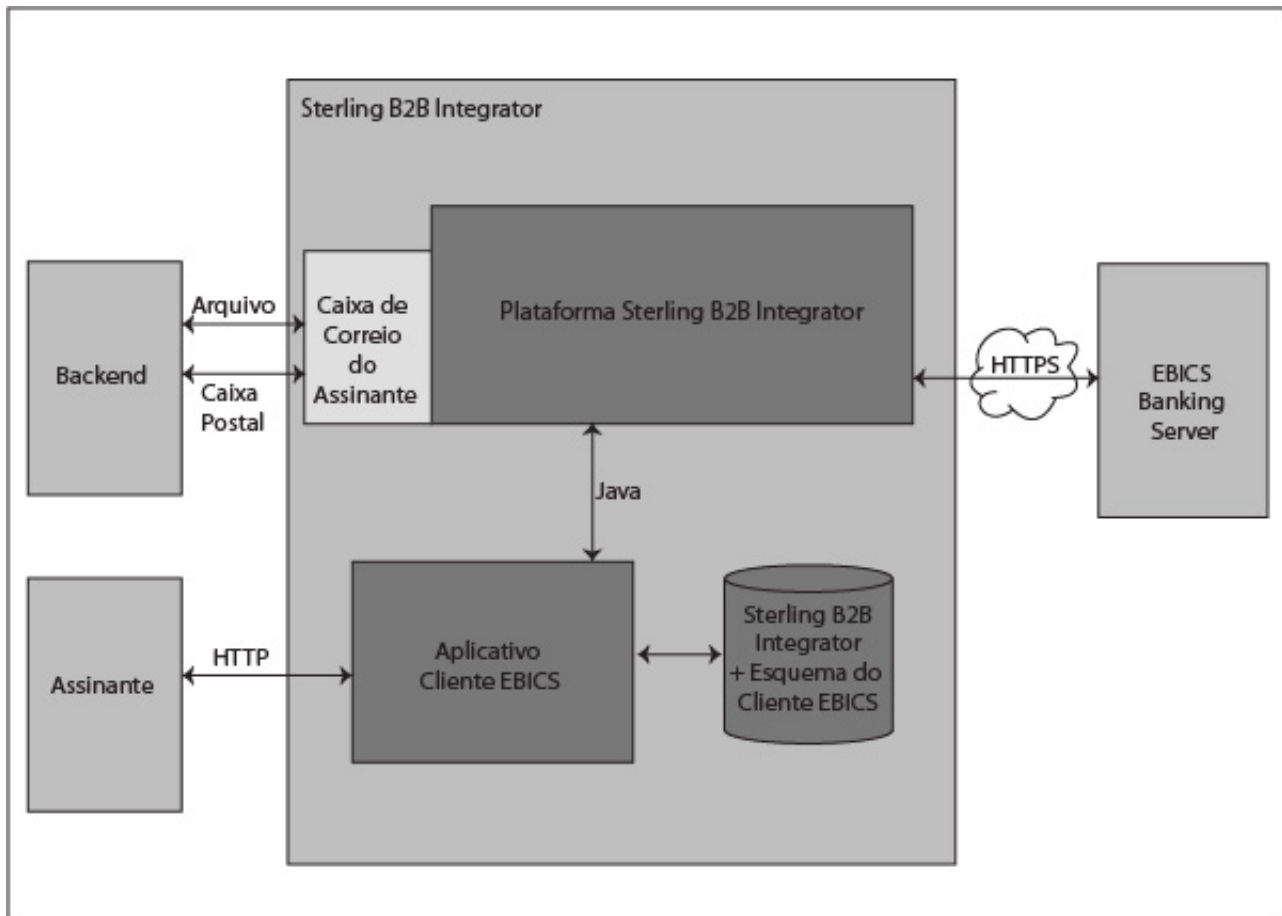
Sterling B2B Integrator

Backend

Arquivo

Caixa Postal

Caixa de Correio do Assinante

Plataforma Sterling B2B Integrator

HTTPS

EBICS Banking Server

Java

Assinante

HTTP

Aplicativo Cliente EBICS

Sterling B2B Integrator + Esquema do Cliente EBICS